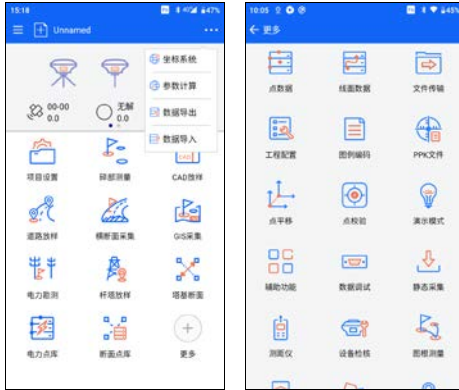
15:18 47%
Unnamed
坐标系统
参数计算
数据导出
数据导入
00-00 0.0
无解 0.0
项目设置
碎部测量
CAD放样
道路放样
横断面采集
GIS采集
电力勘测
杆塔放样
塔基断面
电力点库
断面点库
更多

10:05 45%
← 更多
点数据
线面数据
文件传输
工程配置
图例编码
PPK文件
点平移
点校验
演示模式
辅助功能
数据调试
静态采集
测距仪
设备检核
图根测量